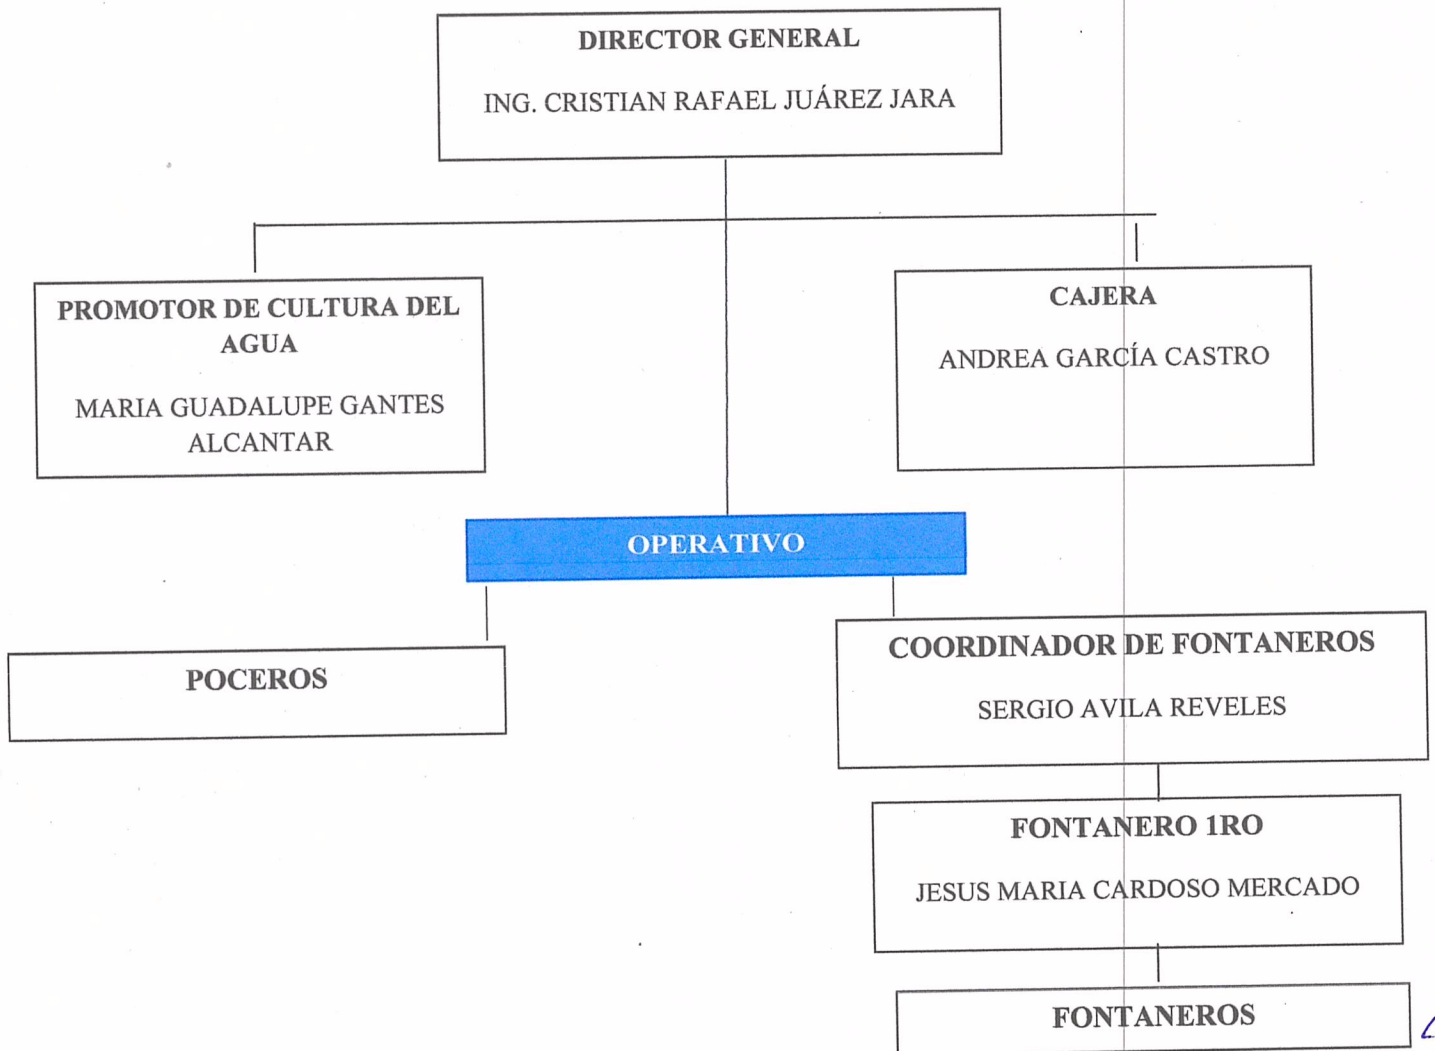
DIRECTOR GENERAL

ING. CRISTIAN RAFAEL JUÁREZ JARA

PROMOTOR DE CULTURA DEL AGUA

MARIA GUADALUPE GANTES ALCANTAR

CAJERA

ANDREA GARCÍA CASTRO

OPERATIVO

POCEROS

COORDINADOR DE FONTANEROS

SERGIO AVILA REVELES

FONTANERO 1RO

JESUS MARIA CARDOSO MERCADO

FONTANEROS